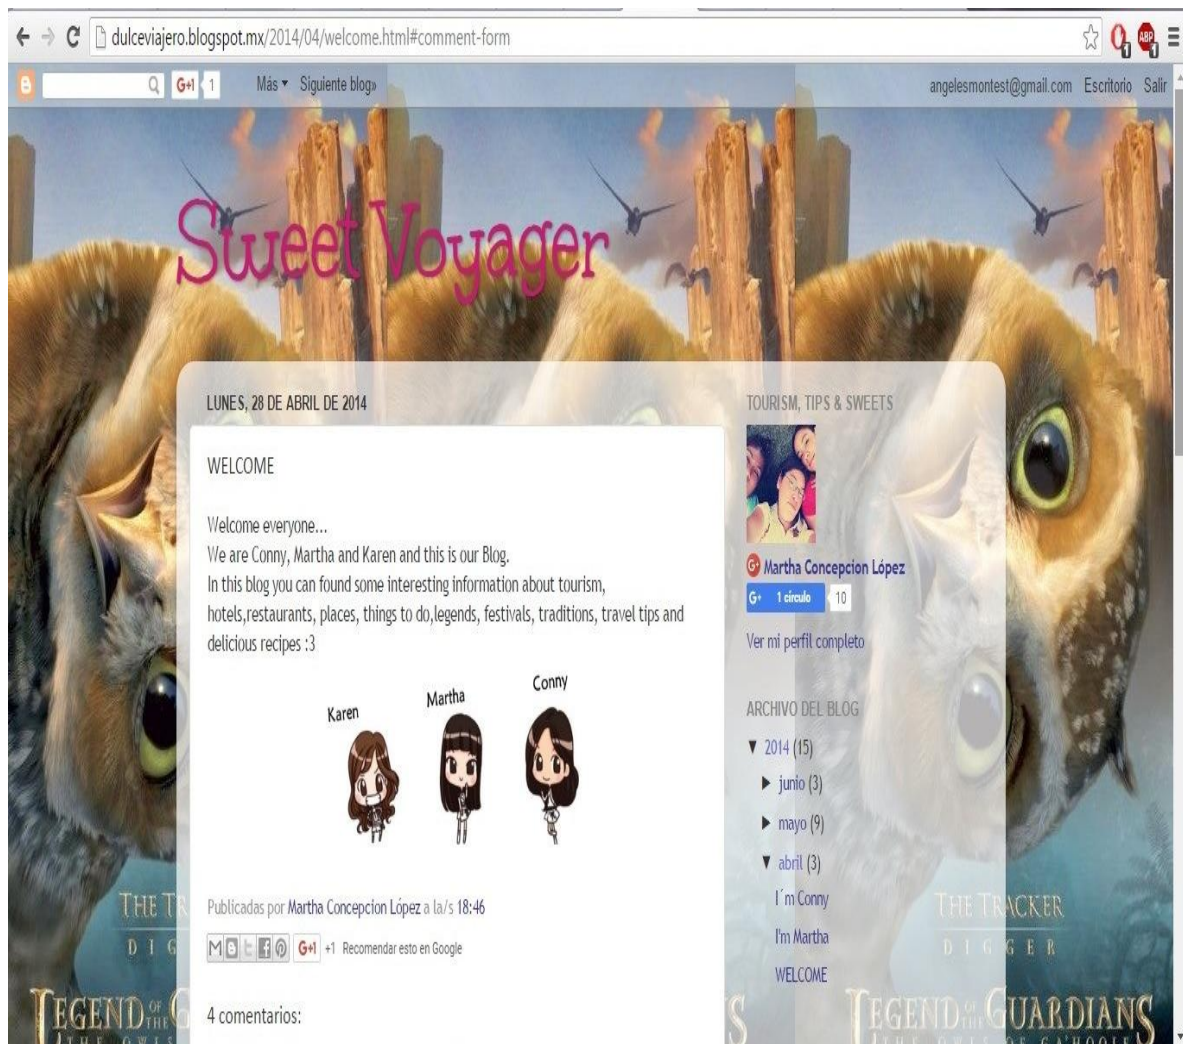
dulceviajero.blogspot.mx/2014/04/welcome.html#comment-form

G+1 1 Más ▾ Siguiente blog»

angelesmontest@gmail.com Escritorio Salir

Sweet Voyager

LUNES, 28 DE ABRIL DE 2014

WELCOME

Welcome everyone...
We are Conny, Martha and Karen and this is our Blog.
In this blog you can found some interesting information about tourism, hotels,restaurants, places, things to do,legends, festivals, traditions, travel tips and delicious recipes :3

Karen Martha Conny

Publicadas por Martha Concepcion López a la/s 18:46

G+1 +1 Recomendar esto en Google

4 comentarios:

TOURISM, TIPS & SWEETS

Martha Concepcion López

G+ 1 círculo 10

Ver mi perfil completo

ARCHIVO DEL BLOG

▼ 2014 (15)
► junio (3)
► mayo (9)
▼ abril (3)
I´m Conny
I'm Martha
WELCOME

THE TR
D I G
LEGEND OF THE G

THE TRACKER
D I G G E R
LEGEND OF THE GUARDIANS